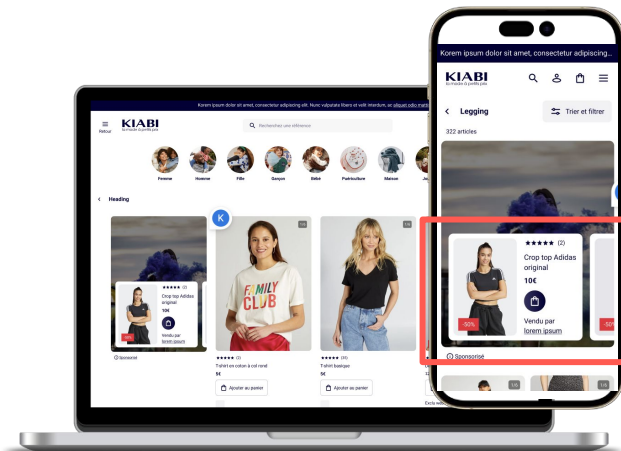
Korem ipsum dolor sit amet, consectetur adipiscing elit. Nunc vulputate libero et velit interdum, ac aliquet odio mattis

Retour

KIABI
la mode à petits prix

Rechercher une référence

Femme
Homme
Fille
Garçon
Bébé
Puériculture
Maison

Heading

K

★★★★★ (2)
Crop top Adidas original
10€
Vendu par lorem ipsum
-50%

Sponsorisé

FAMILY CLUB

★★★★★ (2)
T-shirt en coton à col rond
5€
Ajouter au panier

★★★★★ (24)
T-shirt basique
5€
Ajouter au panier

Korem ipsum dolor sit amet, consectetur adipiscing...

KIABI
la mode à petits prix

Legging
Trier et filtrer
322 articles

★★★★★ (2)
Crop top Adidas original
10€
Vendu par lorem ipsum
-50%
-50%

Sponsorisé